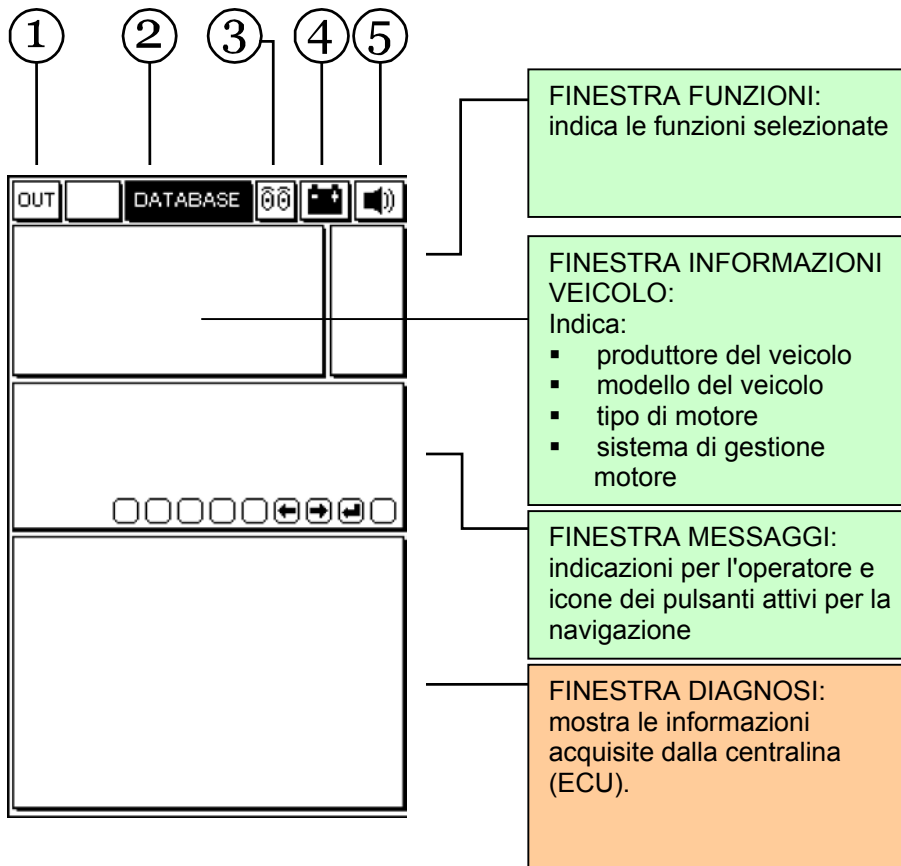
① ② ③ ④ ⑤

OUT DATABASE

FINESTRA FUNZIONI:
indica le funzioni selezionate

FINESTRA INFORMAZIONI VEICOLO:
Indica:
- produttore del veicolo
- modello del veicolo
- tipo di motore
- sistema di gestione motore

FINESTRA MESSAGGI:
indicazioni per l'operatore e icone dei pulsanti attivi per la navigazione

FINESTRA DIAGNOSI:
mostra le informazioni acquisite dalla centralina (ECU).